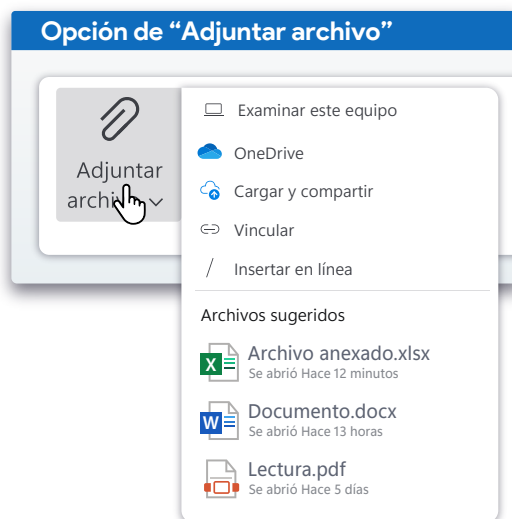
Opción de “Adjuntar archivo”

Adjuntar archi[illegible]

Examinar este equipo

OneDrive

Cargar y compartir

Vincular

Insertar en línea

Archivos sugeridos

Archivo anexado.xlsx
Se abrió Hace 12 minutos

Documento.docx
Se abrió Hace 13 horas

Lectura.pdf
Se abrió Hace 5 días